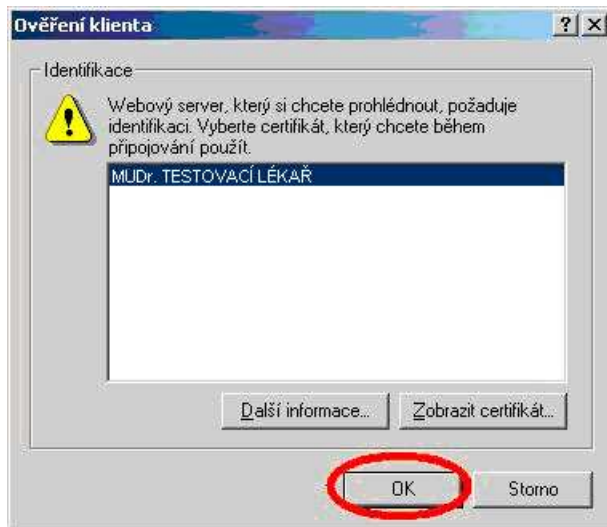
Ověření klienta

?

X

Identifikace

Webový server, který si chcete prohlédnout, požaduje identifikaci. Vyberte certifikát, který chcete během připojování použít.

MUDr. TESTOVACÍ LÉKAŘ

Další informace...

Zobrazit certifikát...

OK

Storno